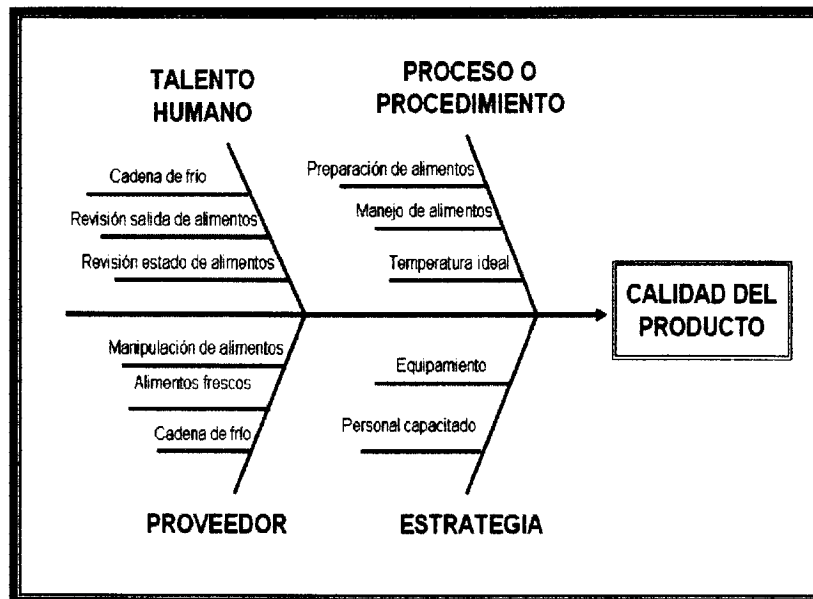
TALENTO HUMANO

Cadena de frío

Revisión salida de alimentos

Revisión estado de alimentos

PROCESO O PROCEDIMIENTO

Preparación de alimentos

Manejo de alimentos

Temperatura ideal

CALIDAD DEL PRODUCTO

Manipulación de alimentos

Alimentos frescos

Cadena de frío

PROVEEDOR

Equipamiento

Personal capacitado

ESTRATEGIA